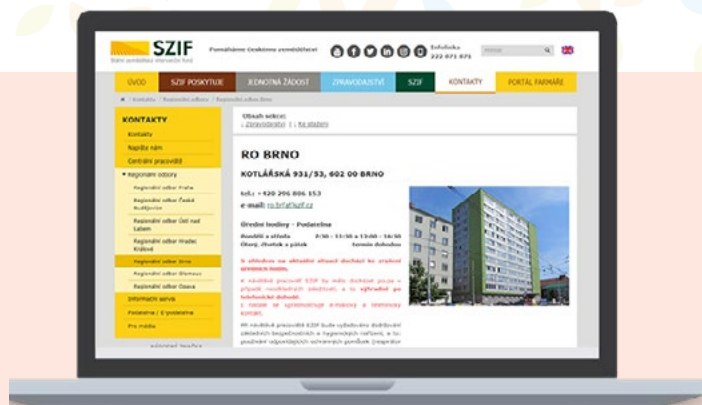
SZIF
Státní zemědělský intervenční fond
Podporujeme českého zemědělství
Infolinka 222 871 871
Hledat

ÚVOD | SZIF POSKYTUJE | JEDNOTNÁ ŽÁDOST | ZPRAVODAJSTVÍ | SZIF | KONTAKTY | PORTÁL FARMÁŘE

Kontakty > Regionální odbory > Regionální odbor Brno

KONTAKTY
Kontakty
Napište nám
Centrální pracoviště
Regionální odbory
Regionální odbor Praha
Regionální odbor České Budějovice
Regionální odbor Ústí nad Labem
Regionální odbor Hradec Králové
Regionální odbor Brno
Regionální odbor Olomouc
Regionální odbor Opava
Informační servis
Podatelna / E-podatelna
Pro média

Obsah sekce:
› Zpravodajství | › Ke stažení

RO BRNO
KOTLÁŘSKÁ 931/53, 602 00 BRNO
tel.: +420 296 806 153
e-mail: ro.brno@szif.cz
Úřední hodiny - Podatelna
Pondělí a středa 8:30 - 11:30 a 13:00 - 16:30
Úterý, čtvrtek a pátek termín dohodou

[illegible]

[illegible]